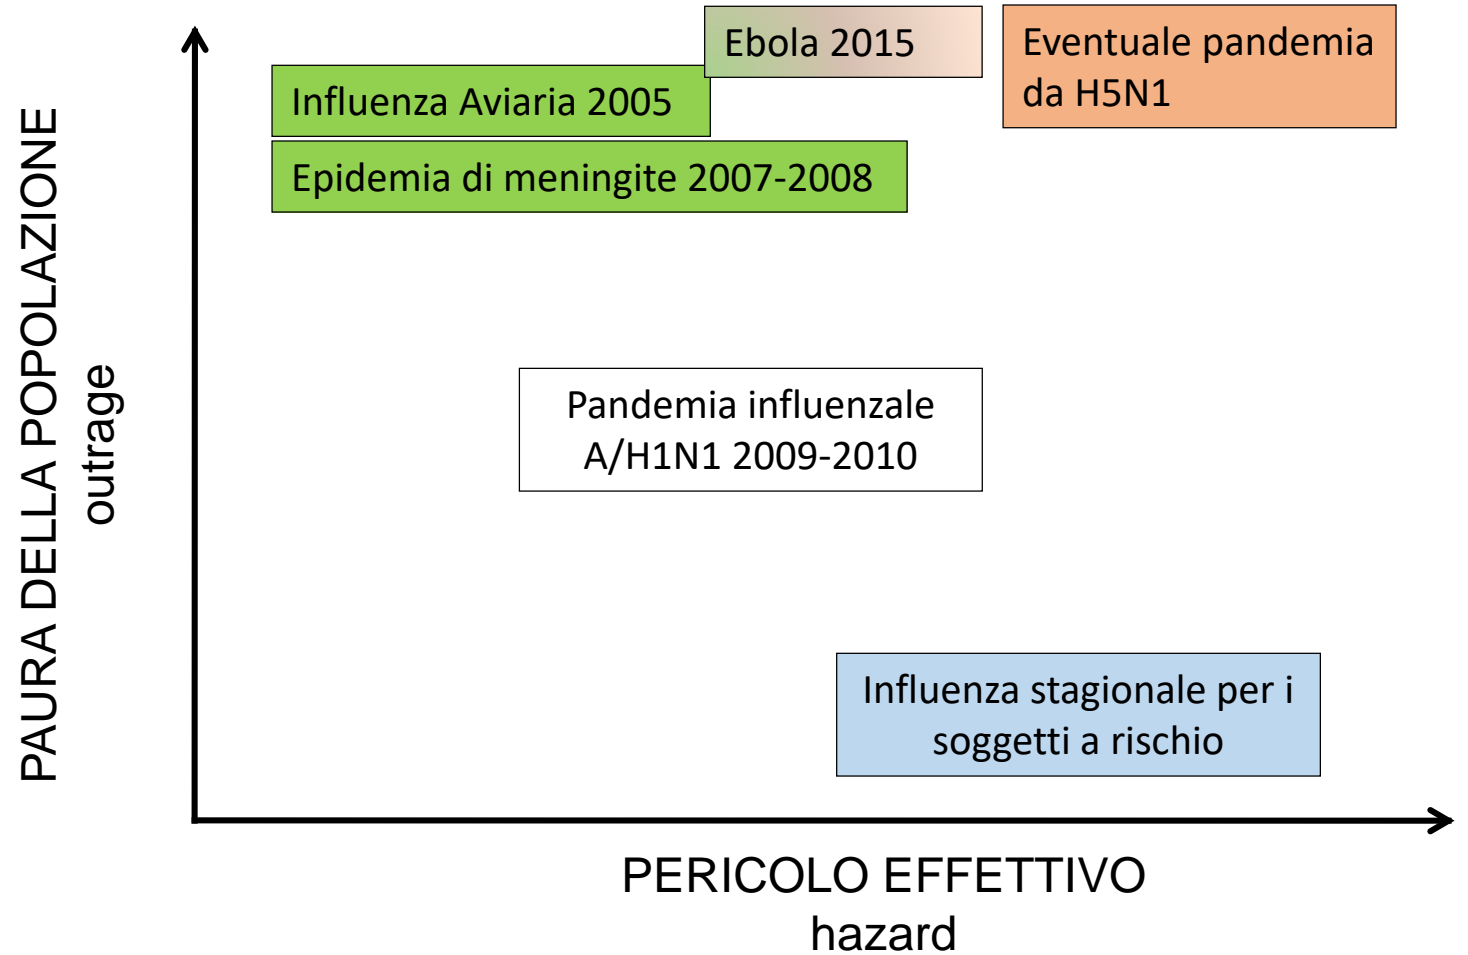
PAURA DELLA POPOLAZIONE
outrage

Ebola 2015

Eventuale pandemia da H5N1

Influenza Aviaria 2005

Epidemia di meningite 2007-2008

Pandemia influenzale A/H1N1 2009-2010

Influenza stagionale per i soggetti a rischio

PERICOLO EFFETTIVO
hazard